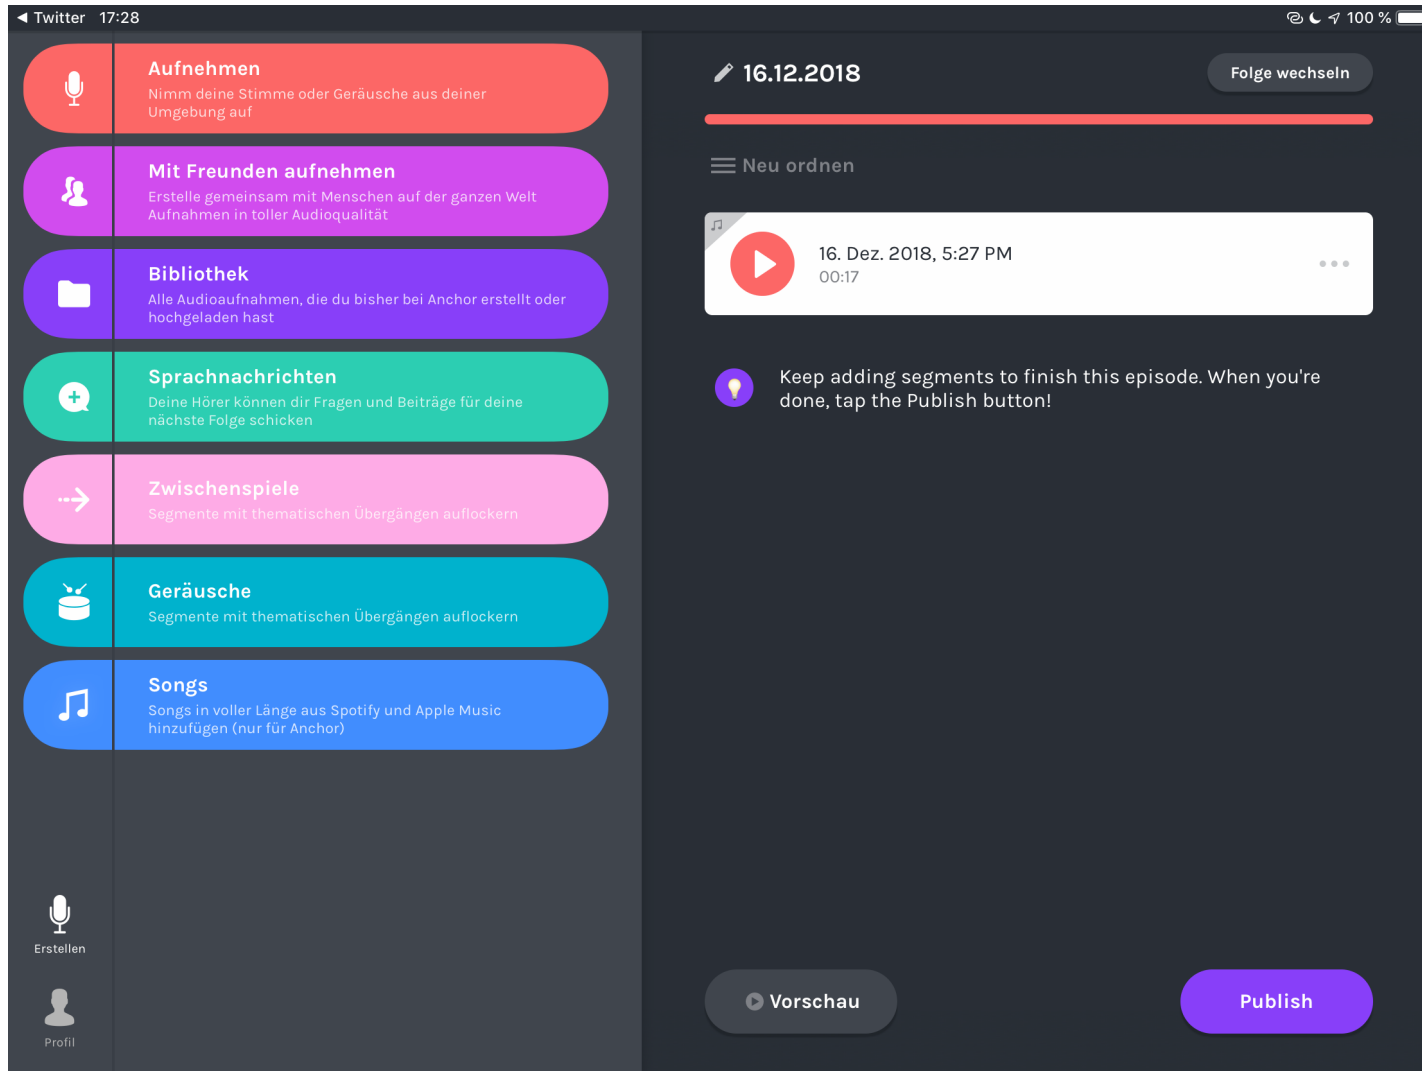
◀ Twitter 17:28

100 %

Aufnehmen
Nimm deine Stimme oder Geräusche aus deiner Umgebung auf

Mit Freunden aufnehmen
Erstelle gemeinsam mit Menschen auf der ganzen Welt Aufnahmen in toller Audioqualität

Bibliothek
Alle Audioaufnahmen, die du bisher bei Anchor erstellt oder hochgeladen hast

Sprachnachrichten
Deine Hörer können dir Fragen und Beiträge für deine nächste Folge schicken

Zwischenspiele
Segmente mit thematischen Übergängen auflockern

Geräusche
Segmente mit thematischen Übergängen auflockern

Songs
Songs in voller Länge aus Spotify und Apple Music hinzufügen (nur für Anchor)

Erstellen

Profil

16.12.2018

Folge wechseln

Neu ordnen

16. Dez. 2018, 5:27 PM
00:17

Keep adding segments to finish this episode. When you're done, tap the Publish button!

Vorschau

Publish